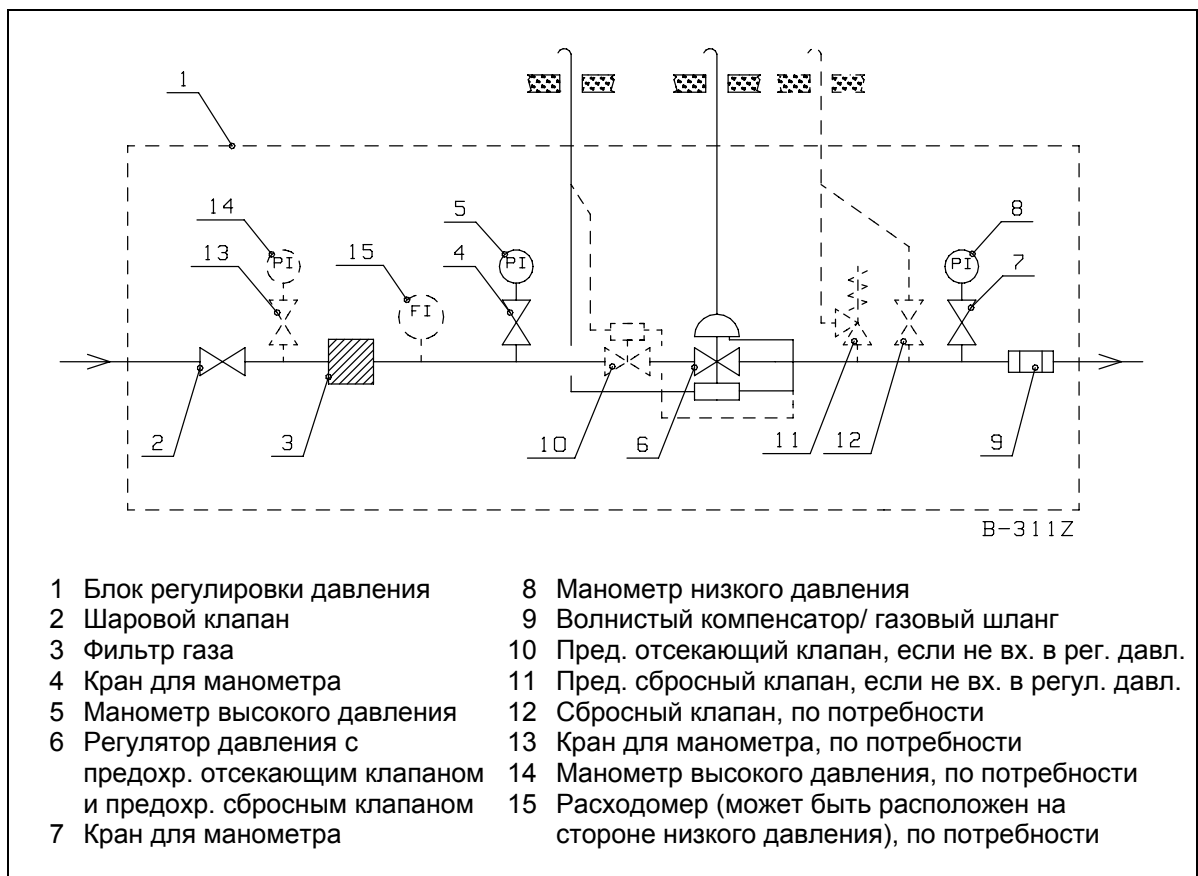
1

14

13

PI

15

FI

5

PI

4

8

PI

7

2

3

10

6

11

12

9

B-311Z

1 Блок регулировки давления
2 Шаровой клапан
3 Фильтр газа
4 Кран для манометра
5 Манометр высокого давления
6 Регулятор давления с предохр. отсекающим клапаном и предохр. сбросным клапаном
7 Кран для манометра

8 Манометр низкого давления
9 Волнистый компенсатор/ газовый шланг
10 Пред. отсекающий клапан, если не вх. в рег. давл.
11 Пред. сбросный клапан, если не вх. в регул. давл.
12 Сбросный клапан, по потребности
13 Кран для манометра, по потребности
14 Манометр высокого давления, по потребности
15 Расходомер (может быть расположен на стороне низкого давления), по потребности